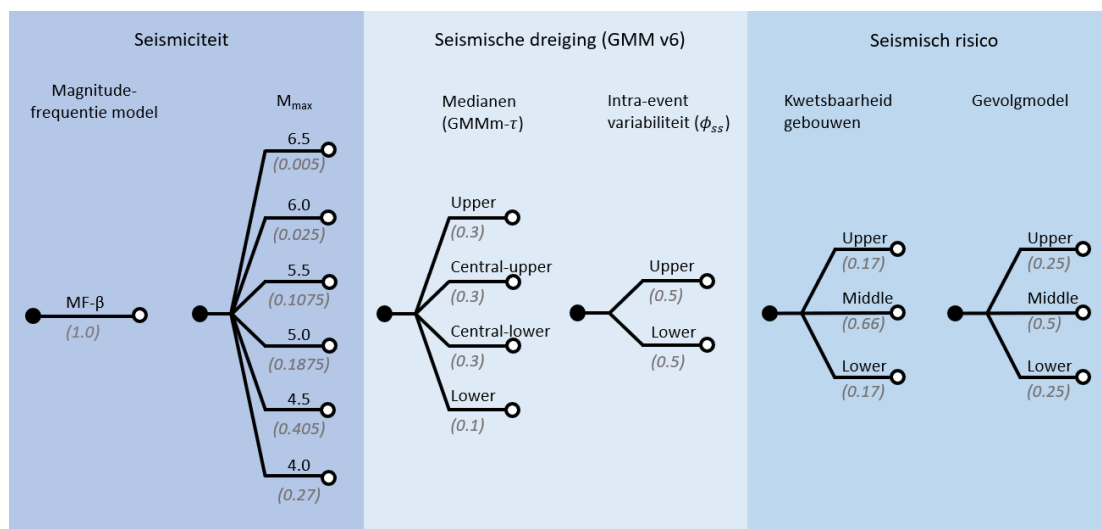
Seismiciteit

Magnitude-frequentie model

MF-β
(1.0)

$M_{max}$

6.5
(0.005)
6.0
(0.025)
5.5
(0.1075)
5.0
(0.1875)
4.5
(0.405)
4.0
(0.27)

Seismische dreiging (GMM v6)

Medianen (GMMm-$\tau$)

Upper
(0.3)
Central-upper
(0.3)
Central-lower
(0.3)
Lower
(0.1)

Intra-event variabiliteit ($\phi_{ss}$)

Upper
(0.5)
Lower
(0.5)

Seismisch risico

Kwetsbaarheid gebouwen

Upper
(0.17)
Middle
(0.66)
Lower
(0.17)

Gevolgmodel

Upper
(0.25)
Middle
(0.5)
Lower
(0.25)